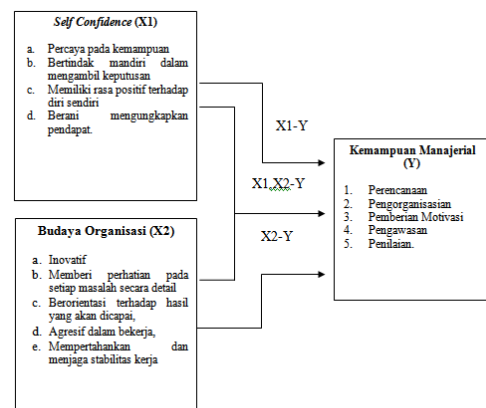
Self Confidence (X1)

a. Percaya pada kemampuan
b. Bertindak mandiri dalam mengambil keputusan
c. Memiliki rasa positif terhadap diri sendiri
d. Berani mengungkapkan pendapat.

X1-Y

X1,X2-Y

X2-Y

Kemampuan Manajerial (Y)

1. Perencanaan
2. Pengorganisasian
3. Pemberian Motivasi
4. Pengawasan
5. Penilaian.

Budaya Organisasi (X2)

a. Inovatif
b. Memberi perhatian pada setiap masalah secara detail
c. Berorientasi terhadap hasil yang akan dicapai,
d. Agresif dalam bekerja,
e. Mempertahankan dan menjaga stabilitas kerja